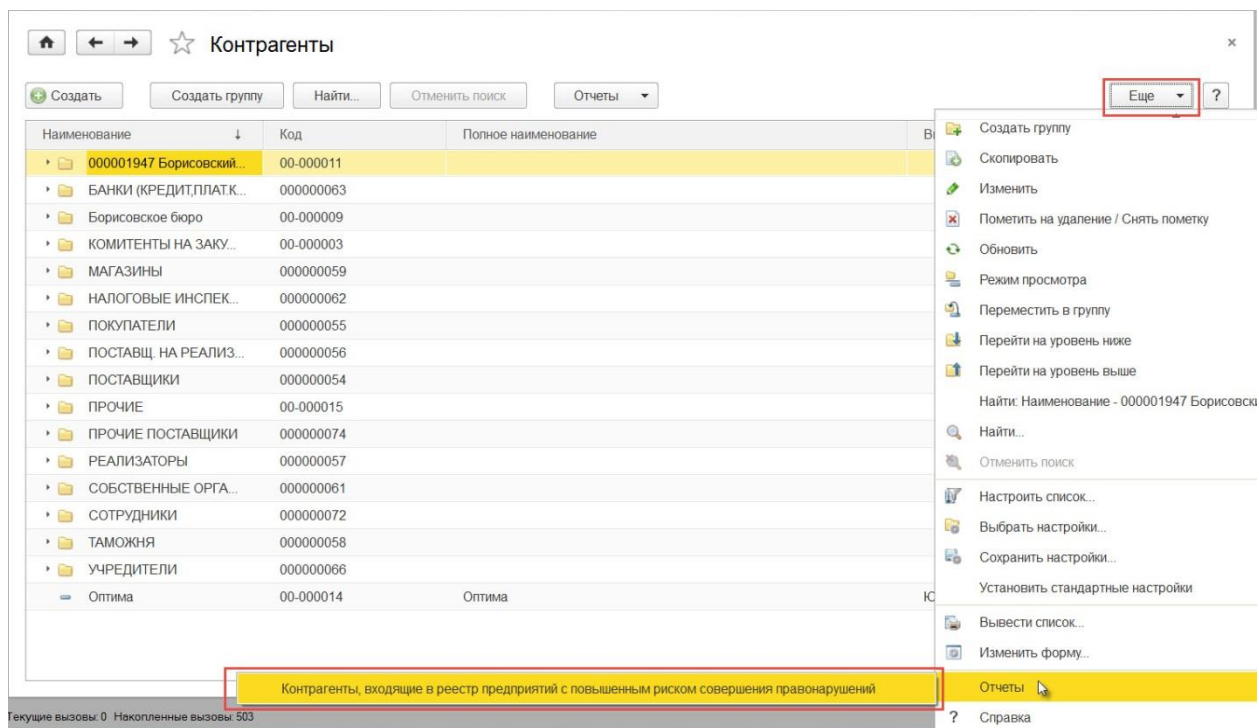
Контрагенты

×

Создать | Создать группу | Найти... | Отменить поиск | Отчеты ▾ | Еще ▾ | ?

| Наименование ↓ | Код | Полное наименование | В |
|---|---|---|---|
| 000001947 Борисовский... | 00-000011 | | |
| БАНКИ (КРЕДИТ,ПЛАТ.К... | 000000063 | | |
| Борисовское бюро | 00-000009 | | |
| КОМИТЕНТЫ НА ЗАКУ... | 00-000003 | | |
| МАГАЗИНЫ | 000000059 | | |
| НАЛОГОВЫЕ ИНСПЕК... | 000000062 | | |
| ПОКУПАТЕЛИ | 000000055 | | |
| ПОСТАВЩ. НА РЕАЛИЗ... | 000000056 | | |
| ПОСТАВЩИКИ | 000000054 | | |
| ПРОЧИЕ | 00-000015 | | |
| ПРОЧИЕ ПОСТАВЩИКИ | 000000074 | | |
| РЕАЛИЗАТОРЫ | 000000057 | | |
| СОБСТВЕННЫЕ ОРГА... | 000000061 | | |
| СОТРУДНИКИ | 000000072 | | |
| ТАМОЖНЯ | 000000058 | | |
| УЧРЕДИТЕЛИ | 000000066 | | |
| Оптима | 00-000014 | Оптима | Ю |

Создать группу
Скопировать
Изменить
Пометить на удаление / Снять пометку
Обновить
Режим просмотра
Переместить в группу
Перейти на уровень ниже
Перейти на уровень выше
Найти: Наименование - 000001947 Борисовск
Найти...
Отменить поиск
Настроить список...
Выбрать настройки...
Сохранить настройки...
Установить стандартные настройки
Вывести список...
Изменить форму...
Отчеты
Справка

Контрагенты, входящие в реестр предприятий с повышенным риском совершения правонарушений

Текущие вызовы: 0 Накопленные вызовы: 503